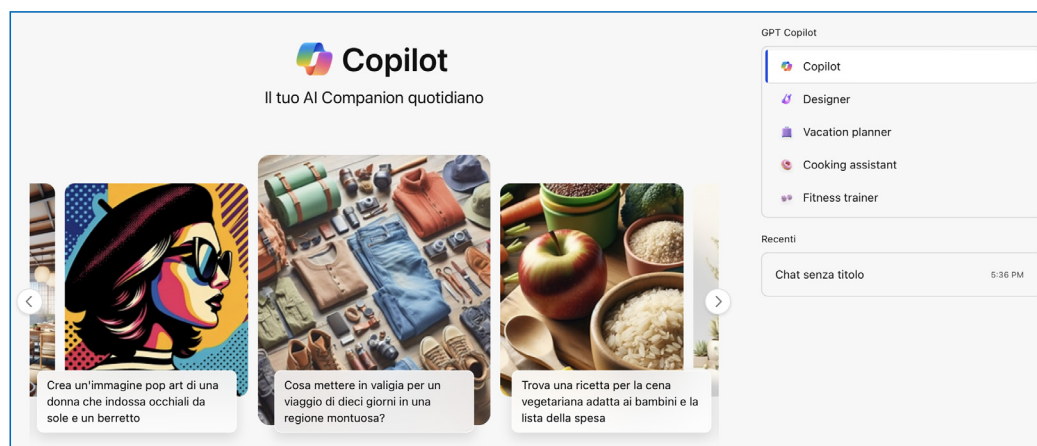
Copilot

Il tuo AI Companion quotidiano

Crea un'immagine pop art di una donna che indossa occhiali da sole e un berretto

Cosa mettere in valigia per un viaggio di dieci giorni in una regione montuosa?

Trova una ricetta per la cena vegetariana adatta ai bambini e la lista della spesa

GPT Copilot

Copilot

Designer

Vacation planner

Cooking assistant

Fitness trainer

Recenti

Chat senza titolo

5:36 PM